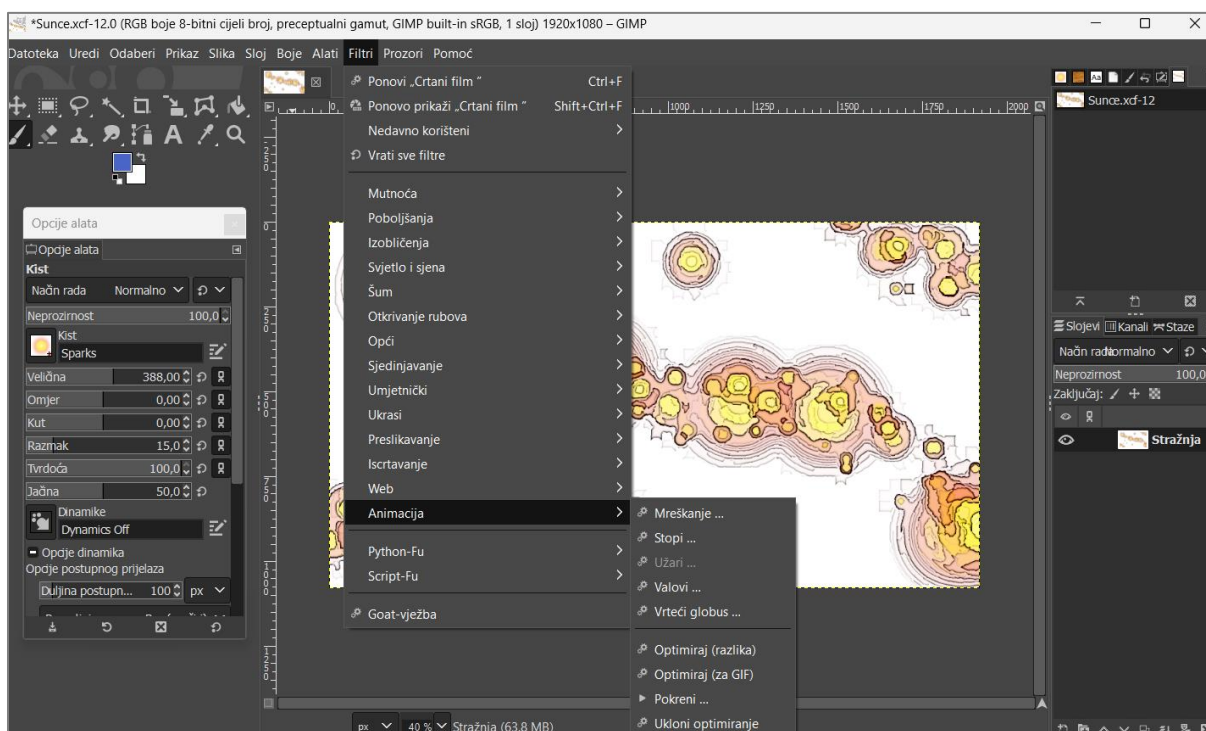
*Sunce.xcf-12.0 (RGB boje 8-bitni cijeli broj, preceptualni gamut, GIMP built-in sRGB, 1 sloj) 1920x1080 – GIMP

Datoteka Uredi Odaberi Prikaz Slika Sloj Boje Alati Filtri Prozori Pomoć

Ponovi „Crtani film " Ctrl+F
Ponovo prikaži „Crtani film " Shift+Ctrl+F
Nedavno korišteni
Vrati sve filtre
Mutnoća
Poboljšanja
Izobličenja
Svjetlo i sjena
Šum
Otkrivanje rubova
Opći
Sjedinjavanje
Umjetnički
Ukrasi
Preslikavanje
Iscrtavanje
Web
Animacija
Python-Fu
Script-Fu
Goat-vježba

Mreškanje ...
Stopi ...
Užari ...
Valovi ...
Vrteći globus ...
Optimiraj (razlika)
Optimiraj (za GIF)
Pokreni ...
Ukloni optimiranje

1000 1250 1500 1750 2000

Opcije alata
Opcije alata
Kist
Način rada Normalno
Neprozirnost 100,0
Kist
Sparks
Veličina 388,00
Omjer 0,00
Kut 0,00
Razmak 15,0
Tvrdoća 100,0
Jačina 50,0
Dinamike
Dynamics Off
Opcije dinamika
Opcije postupnog prijelaza
Duljina postupn... 100 px

Sunce.xcf-12
Slojevi Kanali Staze
Način rada Normalno
Neprozirnost 100,0
Zaključaj:
Stražnja

px 40 % Stražnja (63,8 MB)